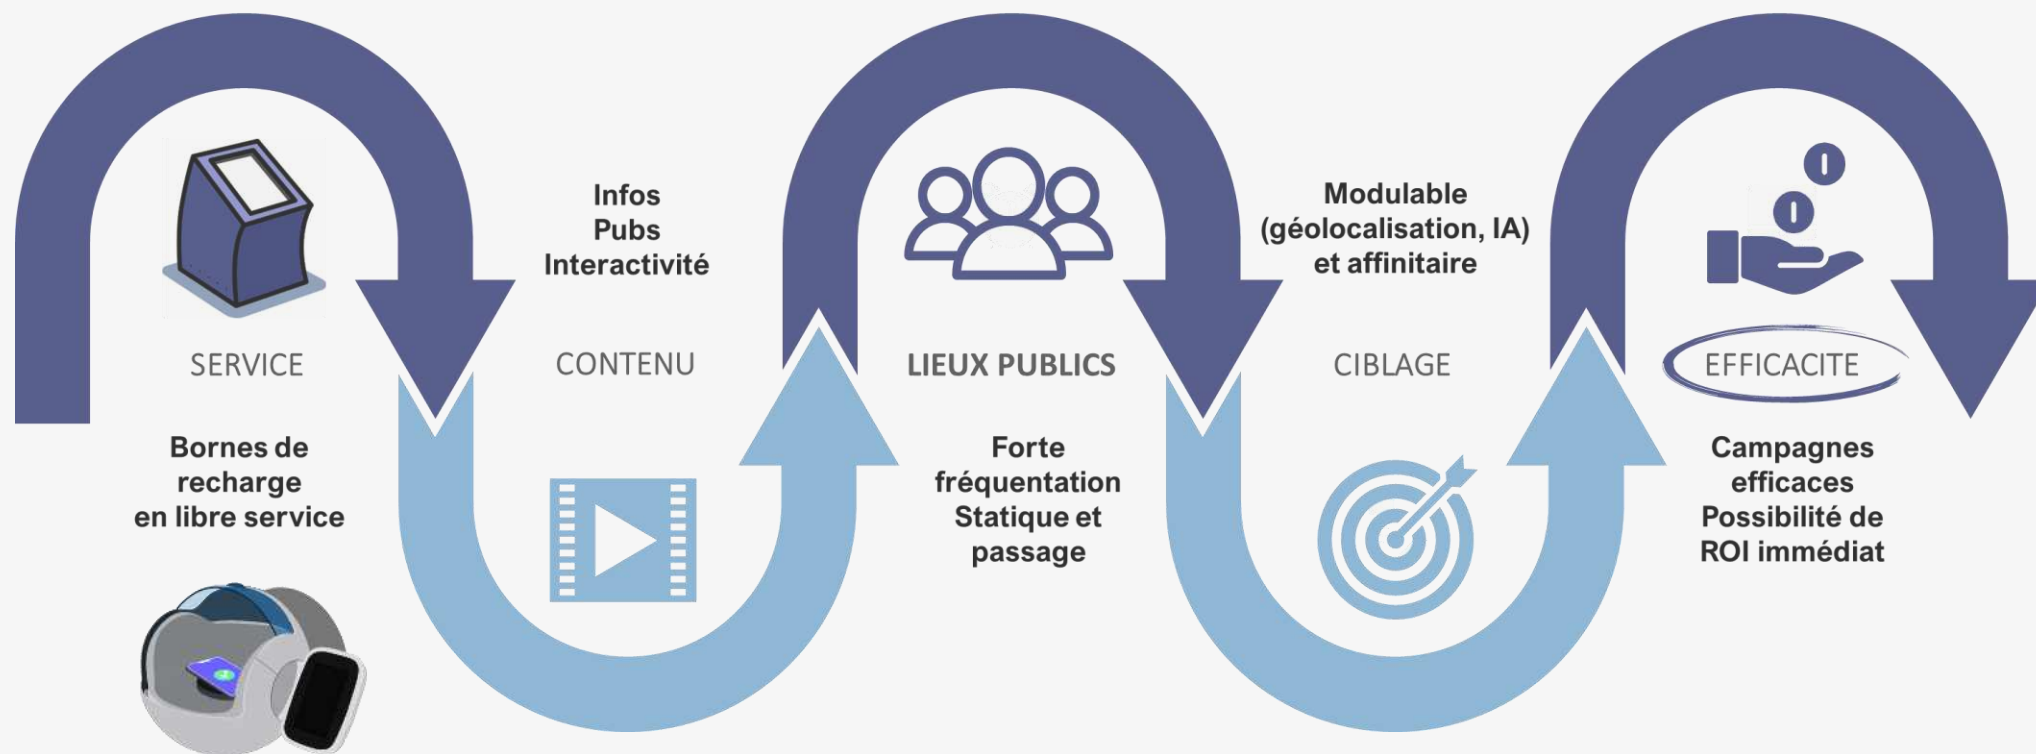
SERVICE

Bornes de recharge en libre service

Infos
Pubs
Interactivité

CONTENU

LIEUX PUBLICS

Forte fréquentation
Statique et passage

Modulable
(géolocalisation, IA)
et affinitaire

CIBLAGE

EFFICACITE

Campagnes efficaces
Possibilité de ROI immédiat